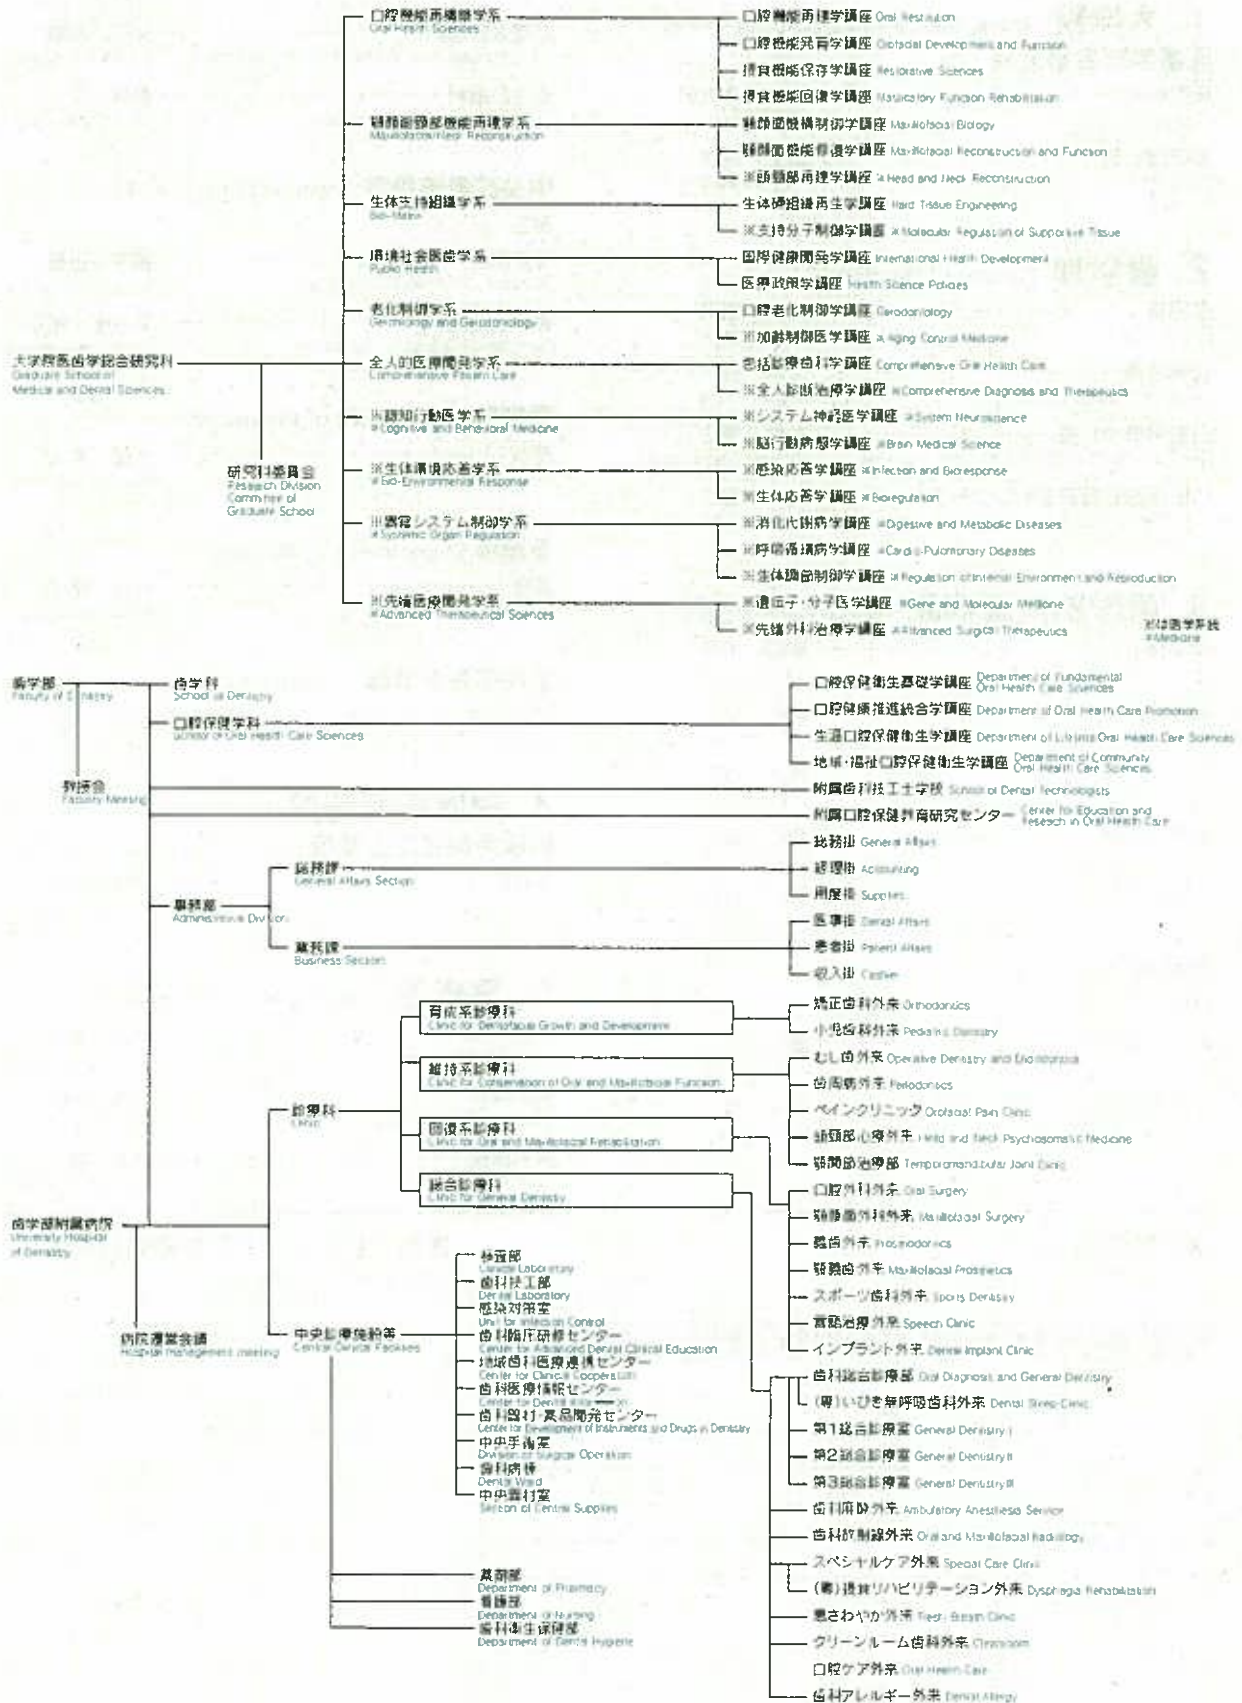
大学院医歯学総合研究科
Graduate School of Medical and Dental Sciences

研究科委員会
Research Division Committee of Graduate School

口腔機能再構築学系
Oral Health Sciences

口腔機能再建学講座 Oral Restitution
口腔機能発育学講座 Orofacial Development and Function
摂食機能保存学講座 Restorative Sciences
摂食機能回復学講座 Masticatory Function Rehabilitation

顎顔面頸部機能再建学系
Maxillofacial/Neck Reconstruction

顎顔面機構制御学講座 Maxillofacial Biology
顎顔面機能修復学講座 Maxillofacial Reconstruction and Function
※頭頸部再建学講座 ※Head and Neck Reconstruction

生体支持組織学系
Bio-Matrix

生体硬組織再生学講座 Hard Tissue Engineering
※支持分子制御学講座 ※Molecular Regulation of Supportive Tissue

環境社会医歯学系
Public Health

国際健康開発学講座 International Health Development
医療政策学講座 Health Science Policies

老化制御学系
Gerontology and Gerodontology

口腔老化制御学講座 Gerodontology
※加齢制御医学講座 ※Aging Control Medicine

全人的医療開発学系
Comprehensive Patient Care

包括診療歯科学講座 Comprehensive Oral Health Care
※全人診断治療学講座 ※Comprehensive Diagnosis and Therapeutics

※認知行動医学系
※Cognitive and Behavioral Medicine

※システム神経医学講座 ※System Neuroscience
※脳行動病態学講座 ※Brain Medical Science

※生体環境応答学系
※Bio-Environmental Response

※感染応答学講座 ※Infection and Bioresponse
※生体応答学講座 ※Bioregulation

※器官システム制御学系
※Systemic Organ Regulation

※消化代謝病学講座 ※Digestive and Metabolic Diseases
※呼吸循環病学講座 ※Cardio-Pulmonary Diseases
※生体調節制御学講座 ※Regulation of Internal Environment and Reproduction

※先端医療開発学系
※Advanced Therapeutical Sciences

※遺伝子・分子医学講座 ※Gene and Molecular Medicine
※先端外科治療学講座 ※Advanced Surgical Therapeutics

※は医学系他
※Medicine

歯学部
Faculty of Dentistry

教授会
Faculty Meeting

歯学科
School of Dentistry

口腔保健学科
School of Oral Health Care Sciences

口腔保健衛生基礎学講座 Department of Fundamental Oral Health Care Sciences
口腔健康推進統合学講座 Department of Oral Health Care Promotion
生涯口腔保健衛生学講座 Department of Lifelong Oral Health Care Sciences
地域・福祉口腔保健衛生学講座 Department of Community Oral Health Care Sciences

附属歯科技工士学校 School of Dental Technologists
附属口腔保健教育研究センター Center for Education and Research in Oral Health Care

事務部
Administrative Division

総務課
General Affairs Section

総務掛 General Affairs
経理掛 Accounting
用度掛 Supplies

業務課
Business Section

医事掛 Dental Affairs
患者掛 Patient Affairs
収入掛 Cashier

歯学部附属病院
University Hospital of Dentistry

病院運営会議
Hospital management meeting

診療科
Clinic

育成系診療科
Clinic for Dentofacial Growth and Development

矯正歯科外来 Orthodontics
小児歯科外来 Pediatric Dentistry

維持系診療科
Clinic for Conservation of Oral and Maxillofacial Function

むし歯外来 Operative Dentistry and Endodontics
歯周病外来 Periodontics
ペインクリニック Orofacial Pain Clinic
頭頸部心療外来 Head and Neck Psychosomatic Medicine
顎関節治療部 Temporomandibular Joint Clinic

回復系診療科
Clinic for Oral and Maxillofacial Rehabilitation

口腔外科外来 Oral Surgery
顎顔面外科外来 Maxillofacial Surgery
義歯外来 Prosthodontics
顎義歯外来 Maxillofacial Prosthetics
スポーツ歯科外来 Sports Dentistry
言語治療外来 Speech Clinic
インプラント外来 Dental Implant Clinic

総合診療科
Clinic for General Dentistry

歯科総合診療部 Oral Diagnosis and General Dentistry
(専)いびき無呼吸歯科外来 Dental Sleep Clinic
第1総合診療室 General Dentistry I
第2総合診療室 General Dentistry II
第3総合診療室 General Dentistry III
歯科麻酔外来 Ambulatory Anesthesia Service
歯科放射線外来 Oral and Maxillofacial Radiology
スペシャルケア外来 Special Care Clinic
(専)摂食リハビリテーション外来 Dysphagia Rehabilitation
息さわやか外来 Fresh Breath Clinic
クリーンルーム歯科外来 Cleanroom
口腔ケア外来 Oral Health Care
歯科アレルギー外来 Dental Allergy

中央診療施設等
Central Clinical Facilities

検査部
Clinical Laboratory
歯科技工部
Dental Laboratory
感染対策室
Unit for Infection Control
歯科臨床研修センター
Center for Advanced Dental Clinical Education
地域歯科医療連携センター
Center for Clinical Cooperation
歯科医療情報センター
Center for Dental Information
歯科器材・薬品開発センター
Center for Development of Instruments and Drugs in Dentistry
中央手術室
Division of Surgical Operation
歯科病棟
Dental Ward
中央器材室
Section of Central Supplies

薬剤部
Department of Pharmacy
看護部
Department of Nursing
歯科衛生保健部
Department of Dental Hygiene